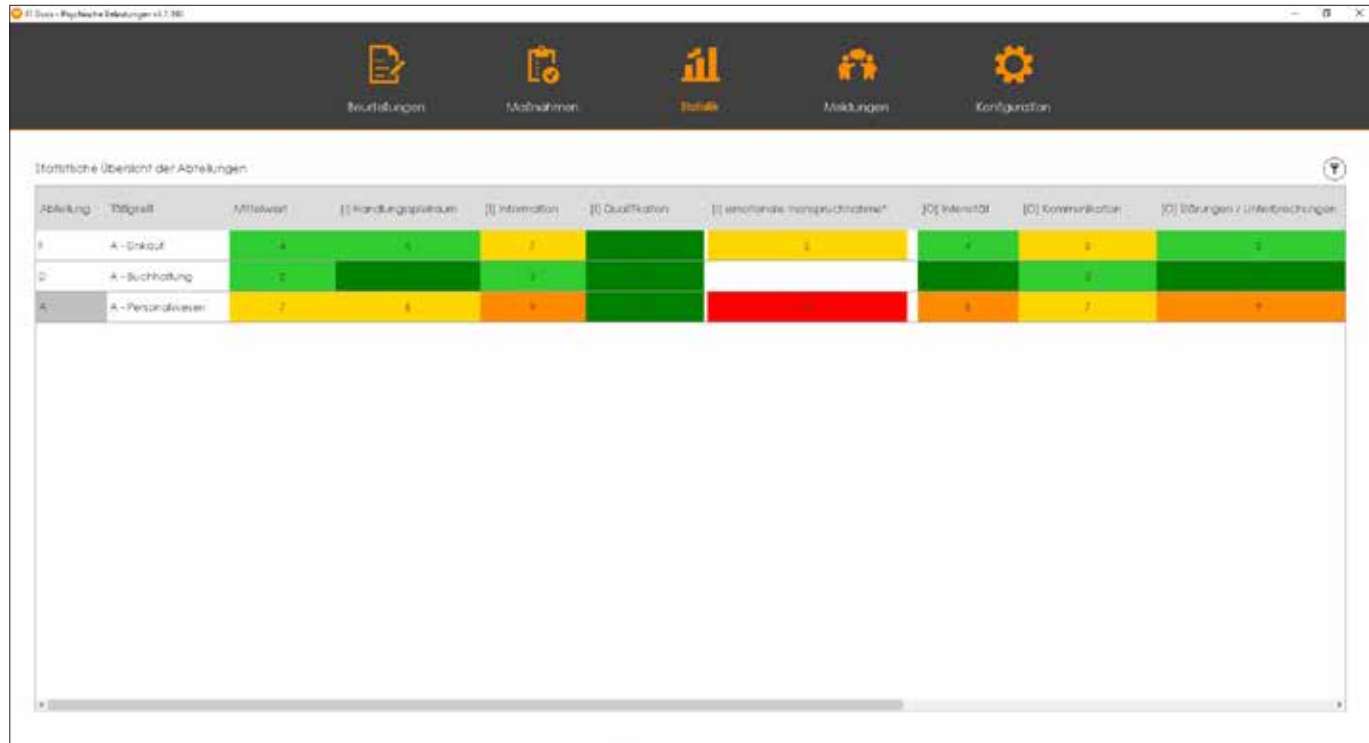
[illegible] - Psychische Belastungen v3.7.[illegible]

Beurteilungen
Maßnahmen
Statistik
Meldungen
Konfiguration

Statistische Übersicht der Abteilungen

| Abteilung | Tätigkeit | Mittelwert | [I] Handlungsspielraum | [I] Information | [I] Qualifikation | [I] emotionale Inanspruchnahme* | [O] Intensität | [O] Kommunikation | [O] Störungen / Unterbrechungen |
|---|---|---|---|---|---|---|---|---|---|
| F | A - Einkauf | 4 | 4 | 7 | | 3 | 4 | 3 | 2 |
| D | A - Buchhaltung | 2 | | 1 | | | | 3 | |
| A | A - Personalwesen | 7 | 6 | 9 | | | 8 | 7 | 9 |